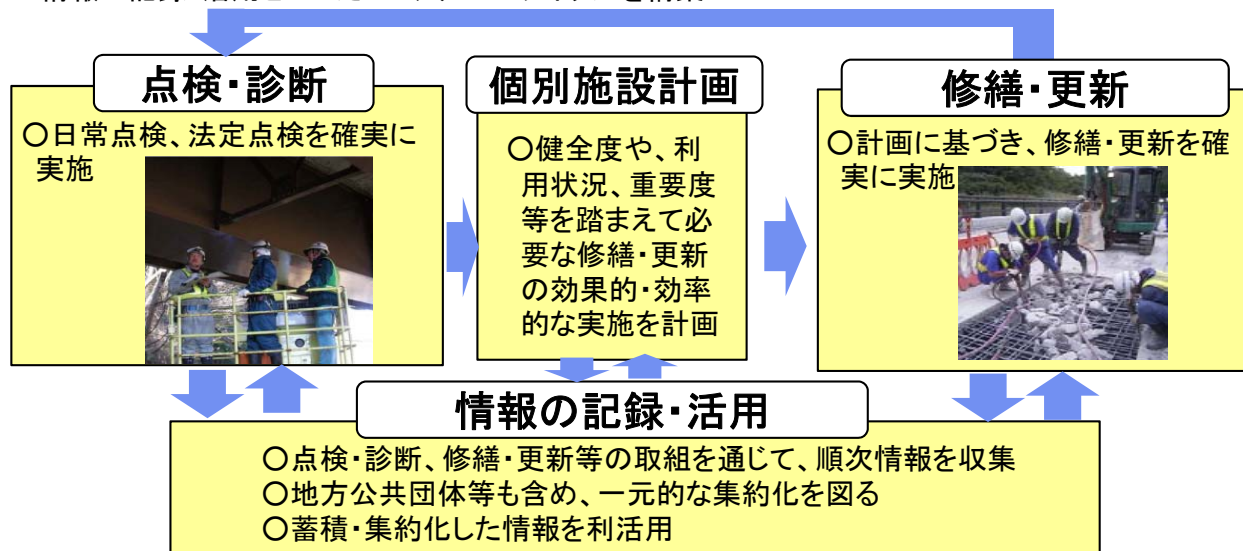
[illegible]

点検・診断

○日常点検、法定点検を確実に実施

個別施設計画

○健全度や、利用状況、重要度等を踏まえて必要な修繕・更新の効果的・効率的な実施を計画

修繕・更新

○計画に基づき、修繕・更新を確実に実施

情報の記録・活用

○点検・診断、修繕・更新等の取組を通じて、順次情報を収集
○地方公共団体等も含め、一元的な集約化を図る
○蓄積・集約化した情報を利活用